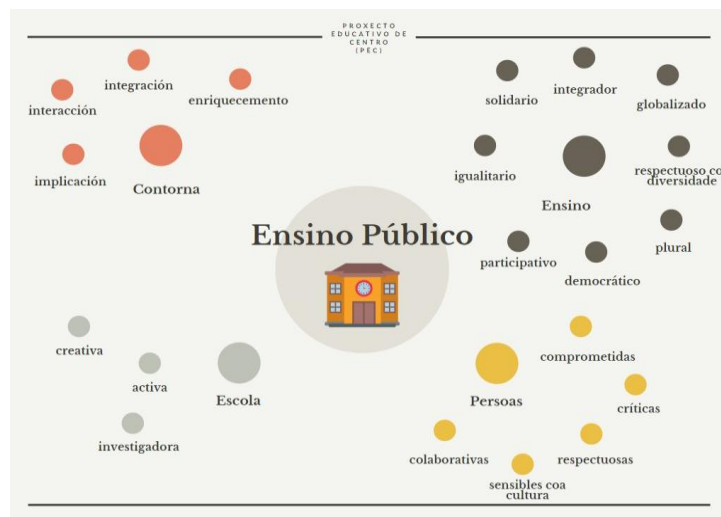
PROXECTO EDUCATIVO DE CENTRO (PEC)

integración
interacción
enriquecemento
implicación
Contorna

solidario
integrador
globalizado
igualitario
Ensino
respectuoso co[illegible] diversidade
plural
participativo
democrático

Ensino Público

creativa
activa
Escola
investigadora

comprometidas
Persoas
críticas
colaborativas
respectuosas
sensibles coa cultura